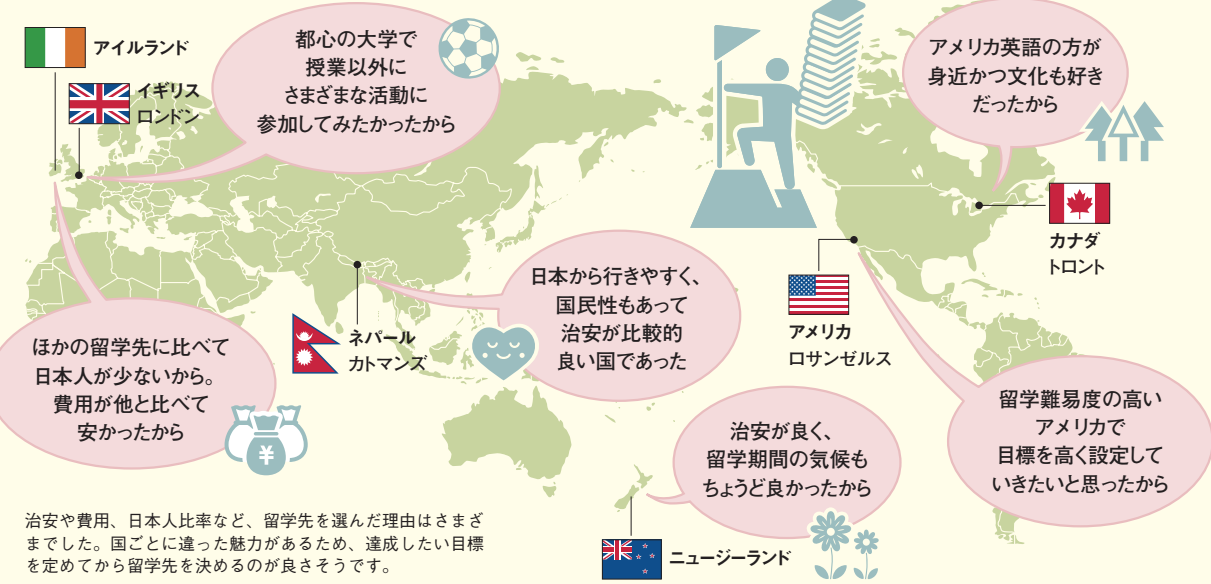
アイルランド

イギリス
ロンドン

都心の大学で
授業以外に
さまざまな活動に
参加してみたかったから

アメリカ英語の方が
身近かつ文化も好き
だったから

カナダ
トロント

日本から行きやすく、
国民性もあって
治安が比較的
良い国であった

アメリカ
ロサンゼルス

ネパール
カトマンズ

ほかの留学先に比べて
日本人が少ないから。
費用が他と比べて
安かったから

¥

留学難易度の高い
アメリカで
目標を高く設定して
いきたいと思ったから

治安が良く、
留学期間の気候も
ちょうど良かったから

ニュージーランド

治安や費用、日本人比率など、留学先を選んだ理由はさまざまでした。国ごとに違った魅力があるため、達成したい目標を定めてから留学先を決めるのが良さそうです。